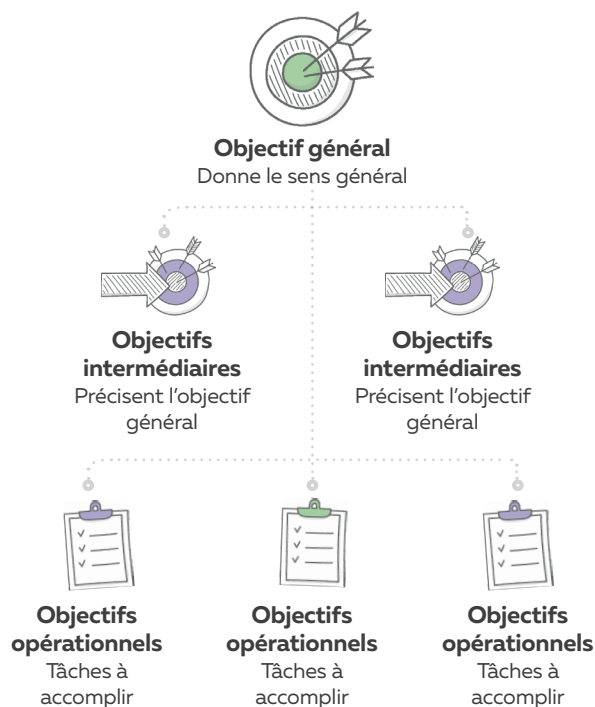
**Objectif général**
Donne le sens général

**Objectifs intermédiaires**
Précisent l'objectif général

**Objectifs intermédiaires**
Précisent l'objectif général

**Objectifs opérationnels**
Tâches à accomplir

**Objectifs opérationnels**
Tâches à accomplir

**Objectifs opérationnels**
Tâches à accomplir